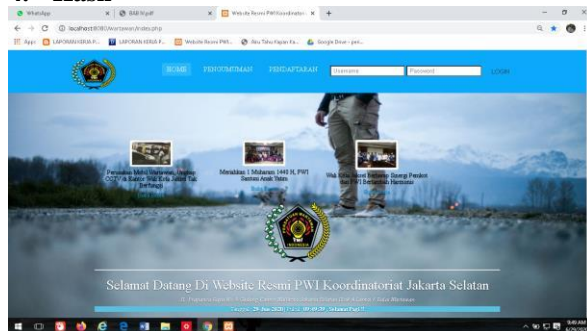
WhatsApp | BAB II.pdf | Website Resmi PWI Koordinator | +

localhost:8080/Wartawan/index.php

Apps | LAPORAN KERJA P... | LAPORAN KERJA P... | Website Resmi PWI... | Aku Tahu Kapan Ka... | Google Drive - pen...

HOME | PENGUMUMAN | PENDAFTARAN | Username | Password | LOGIN

Persatuan Mobil Wartawan, Lengkap CCTV di Kantor Wali Kota Jakarta Tak Berfungsi

Merahkan 1 Muharam 1440 H, PWI Santuni Anak Yatim

Wali Kota Jaksel Berharap Sinergi Pemkot dan PWI Berjalan Harmonis

Selamat Datang Di Website Resmi PWI Koordinatoriat Jakarta Selatan

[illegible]

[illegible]

9:40 AM